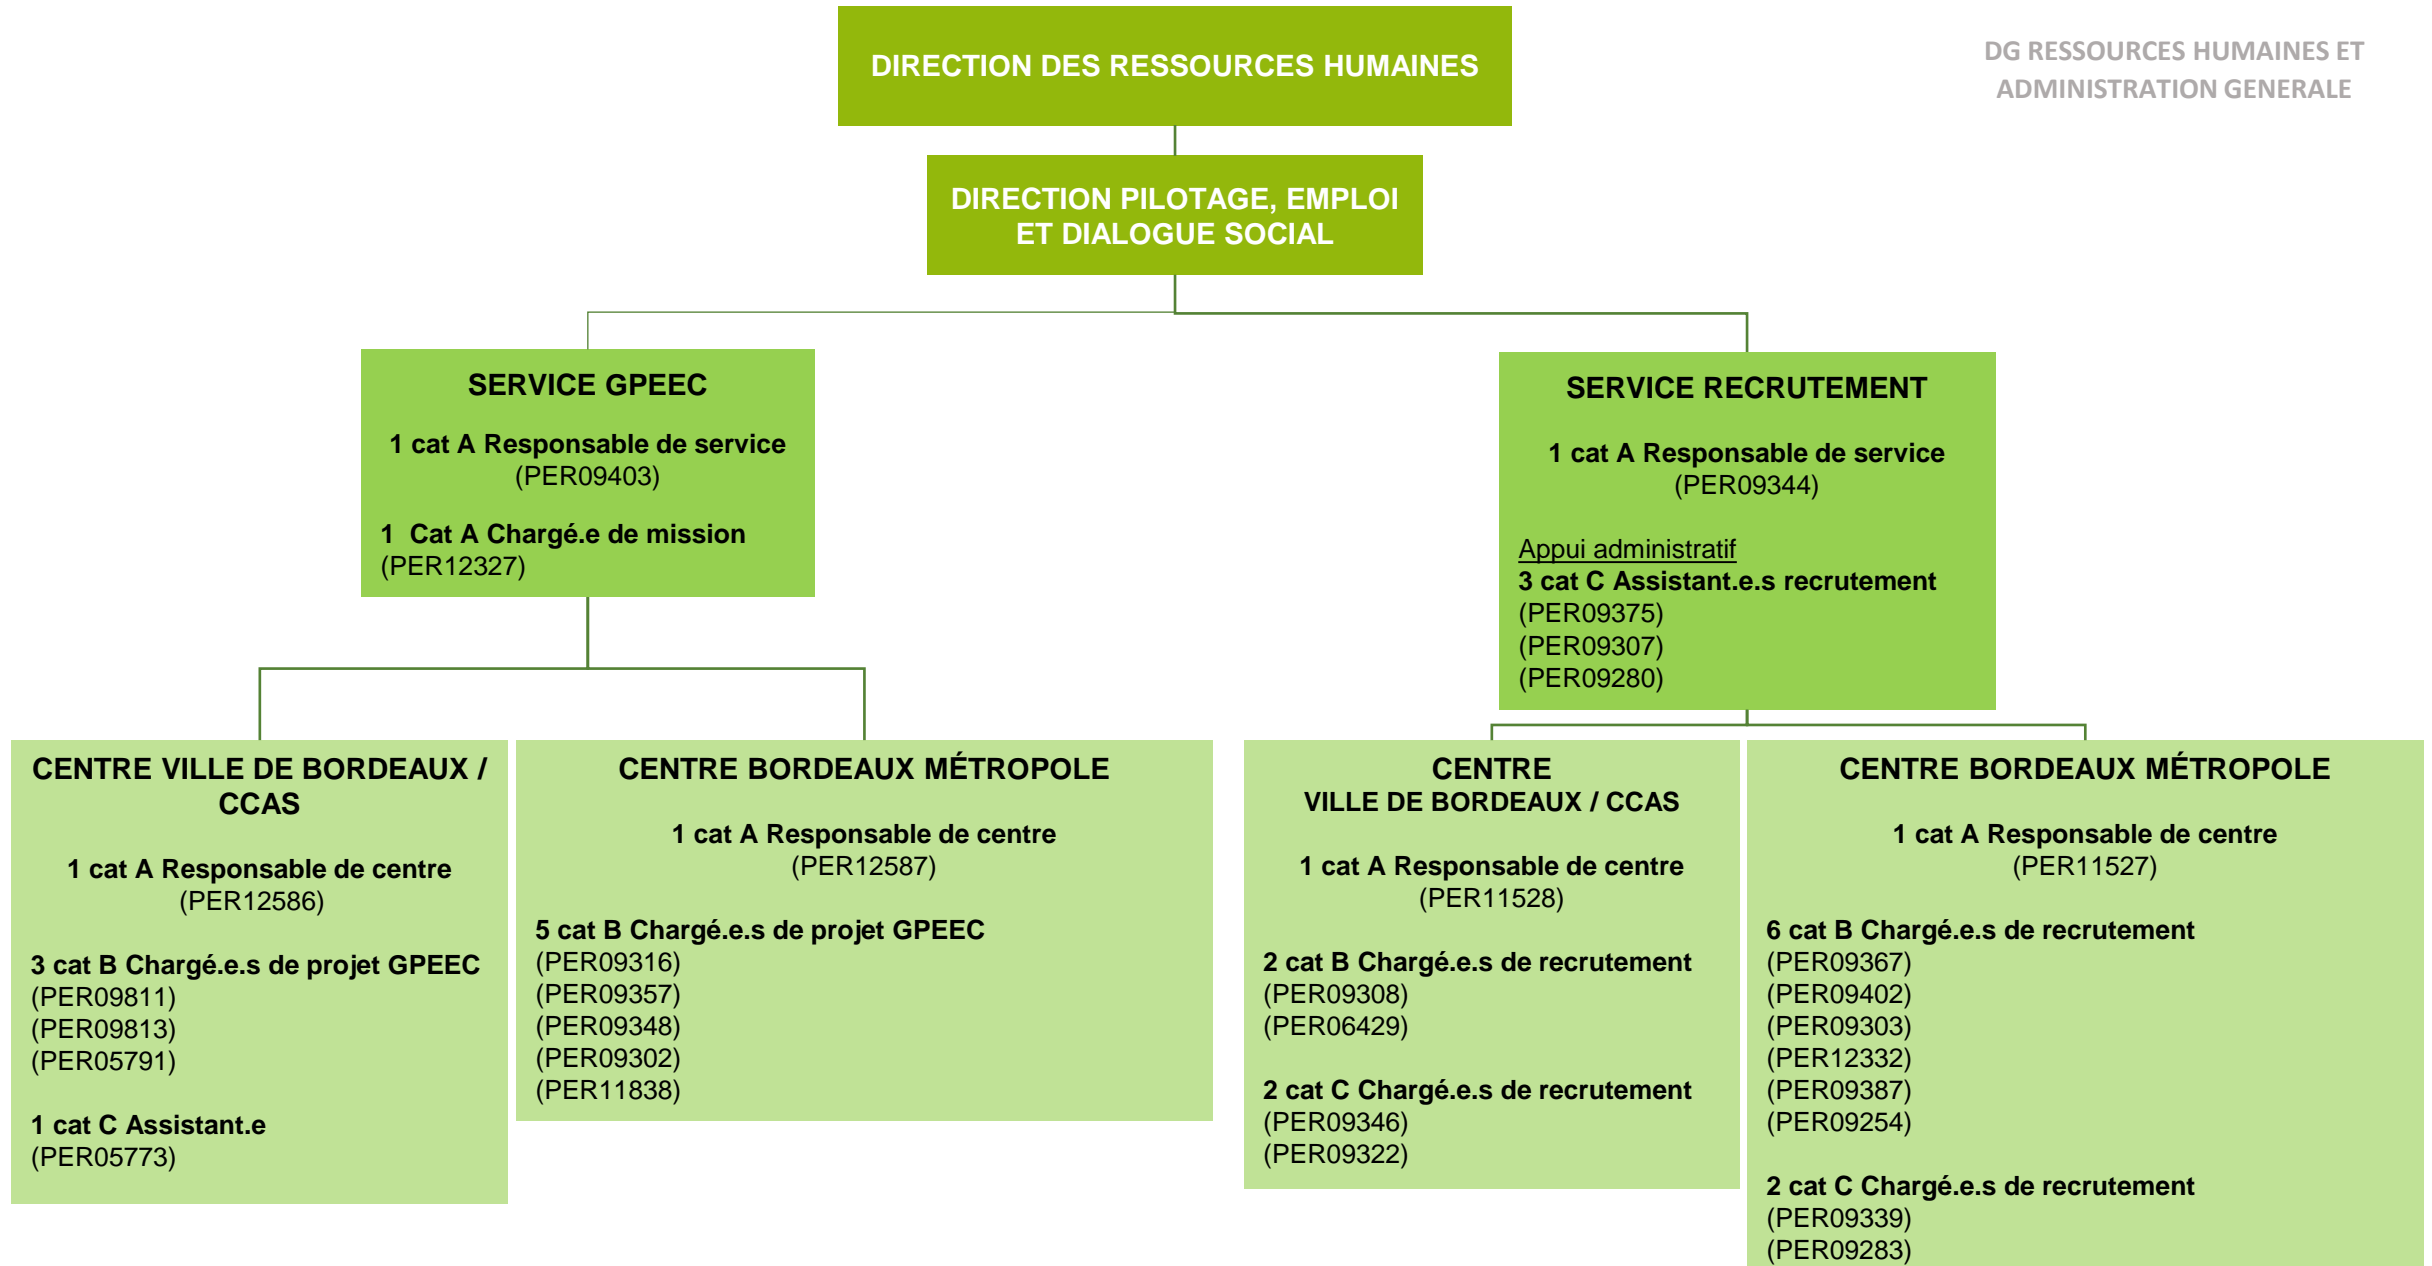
DG RESSOURCES HUMAINES ET ADMINISTRATION GENERALE

DIRECTION DES RESSOURCES HUMAINES

DIRECTION PILOTAGE, EMPLOI ET DIALOGUE SOCIAL

SERVICE GPEEC

1 cat A Responsable de service
(PER09403)

1 Cat A Chargé.e de mission
(PER12327)

SERVICE RECRUTEMENT

1 cat A Responsable de service
(PER09344)

Appui administratif
3 cat C Assistant.e.s recrutement
(PER09375)
(PER09307)
(PER09280)

CENTRE VILLE DE BORDEAUX / CCAS

1 cat A Responsable de centre
(PER12586)

3 cat B Chargé.e.s de projet GPEEC
(PER09811)
(PER09813)
(PER05791)

1 cat C Assistant.e
(PER05773)

CENTRE BORDEAUX MÉTROPOLE

1 cat A Responsable de centre
(PER12587)

5 cat B Chargé.e.s de projet GPEEC
(PER09316)
(PER09357)
(PER09348)
(PER09302)
(PER11838)

CENTRE VILLE DE BORDEAUX / CCAS

1 cat A Responsable de centre
(PER11528)

2 cat B Chargé.e.s de recrutement
(PER09308)
(PER06429)

2 cat C Chargé.e.s de recrutement
(PER09346)
(PER09322)

CENTRE BORDEAUX MÉTROPOLE

1 cat A Responsable de centre
(PER11527)

6 cat B Chargé.e.s de recrutement
(PER09367)
(PER09402)
(PER09303)
(PER12332)
(PER09387)
(PER09254)

2 cat C Chargé.e.s de recrutement
(PER09339)
(PER09283)